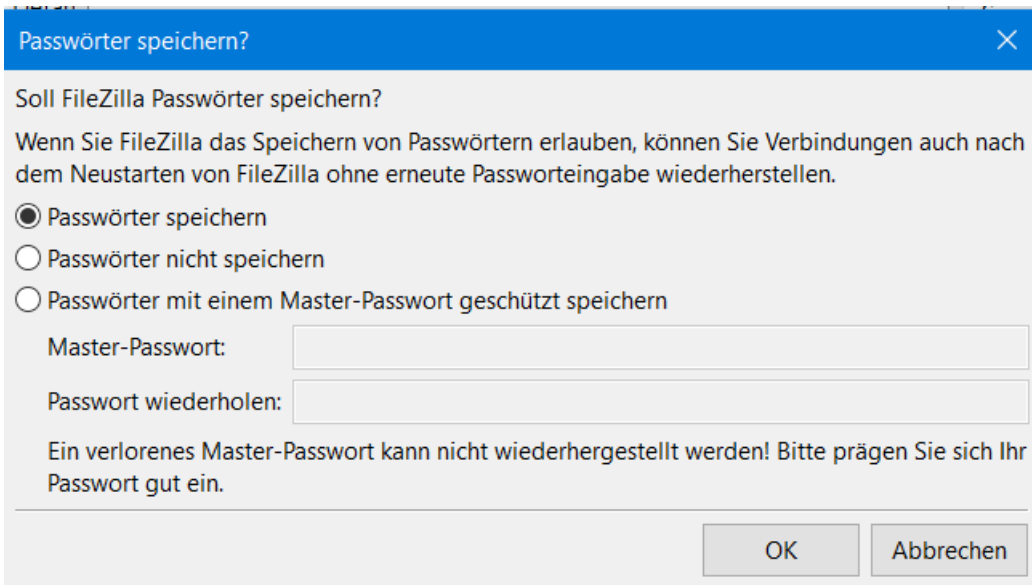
Passwörter speichern?

Soll FileZilla Passwörter speichern?

Wenn Sie FileZilla das Speichern von Passwörtern erlauben, können Sie Verbindungen auch nach dem Neustarten von FileZilla ohne erneute Passworteingabe wiederherstellen.

Passwörter speichern

Passwörter nicht speichern

Passwörter mit einem Master-Passwort geschützt speichern

Master-Passwort:

Passwort wiederholen:

Ein verlorenes Master-Passwort kann nicht wiederhergestellt werden! Bitte prägen Sie sich Ihr Passwort gut ein.

OK

Abbrechen